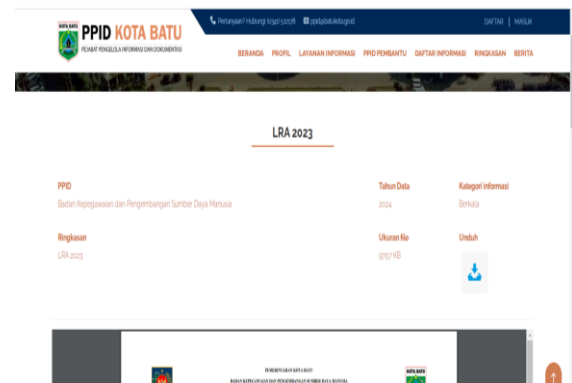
KOTA BATU
PPID KOTA BATU
PEJABAT PENGELOLA INFORMASI DAN DOKUMENTASI

Pertanyaan? Hubungi (0341) 512178 ppid@batukota.go.id

DAFTAR | MASUK

BERANDA PROFIL LAYANAN INFORMASI PPID PEMBANTU DAFTAR INFORMASI RINGKASAN BERITA

LRA 2023

PPID
Badan Kepegawaian dan Pengembangan Sumber Daya Manusia

Tahun Data
2024

Kategori informasi
Berkala

Ringkasan
LRA 2023

Ukuran file
5757 KB

Unduh

PEMERINTAH KOTA BATU
BADAN KEPEGAWAIAN DAN PENGEMBANGAN SUMBER DAYA MANUSIA

KOTA BATU